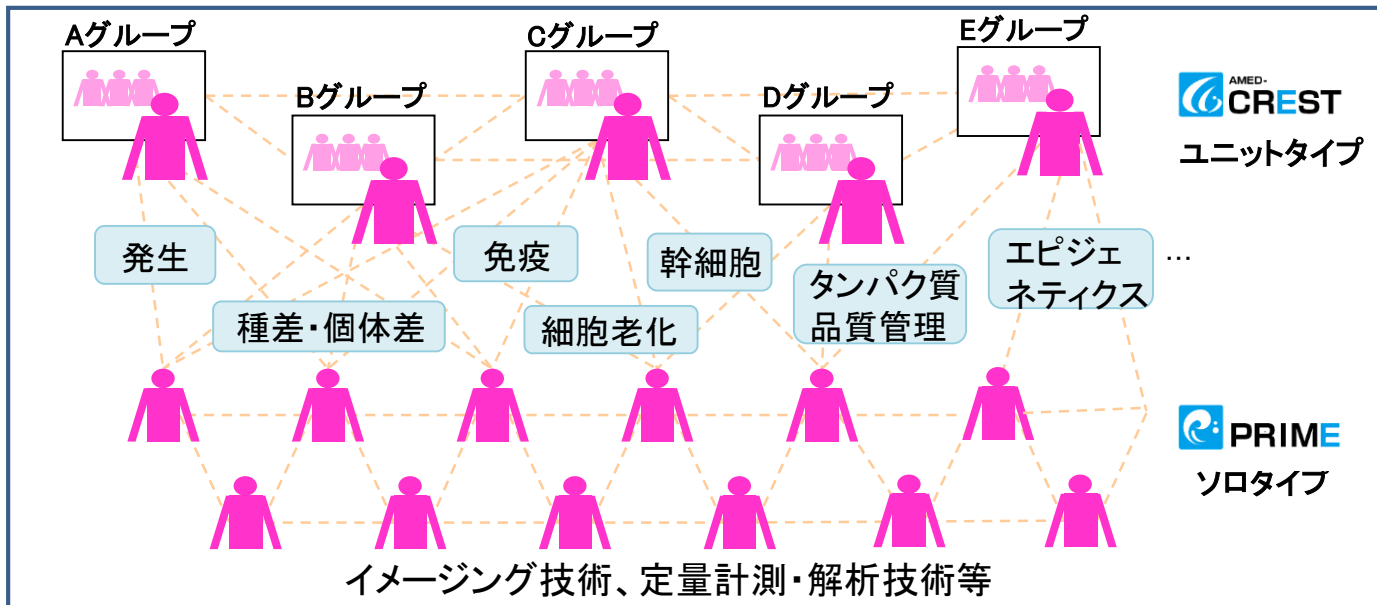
Aグループ

Bグループ

Cグループ

Dグループ

Eグループ

AMED-CREST
ユニットタイプ

発生

免疫

幹細胞

タンパク質
品質管理

エピジェネティクス

…

種差・個体差

細胞老化

PRIME
ソロタイプ

イメージング技術、定量計測・解析技術等